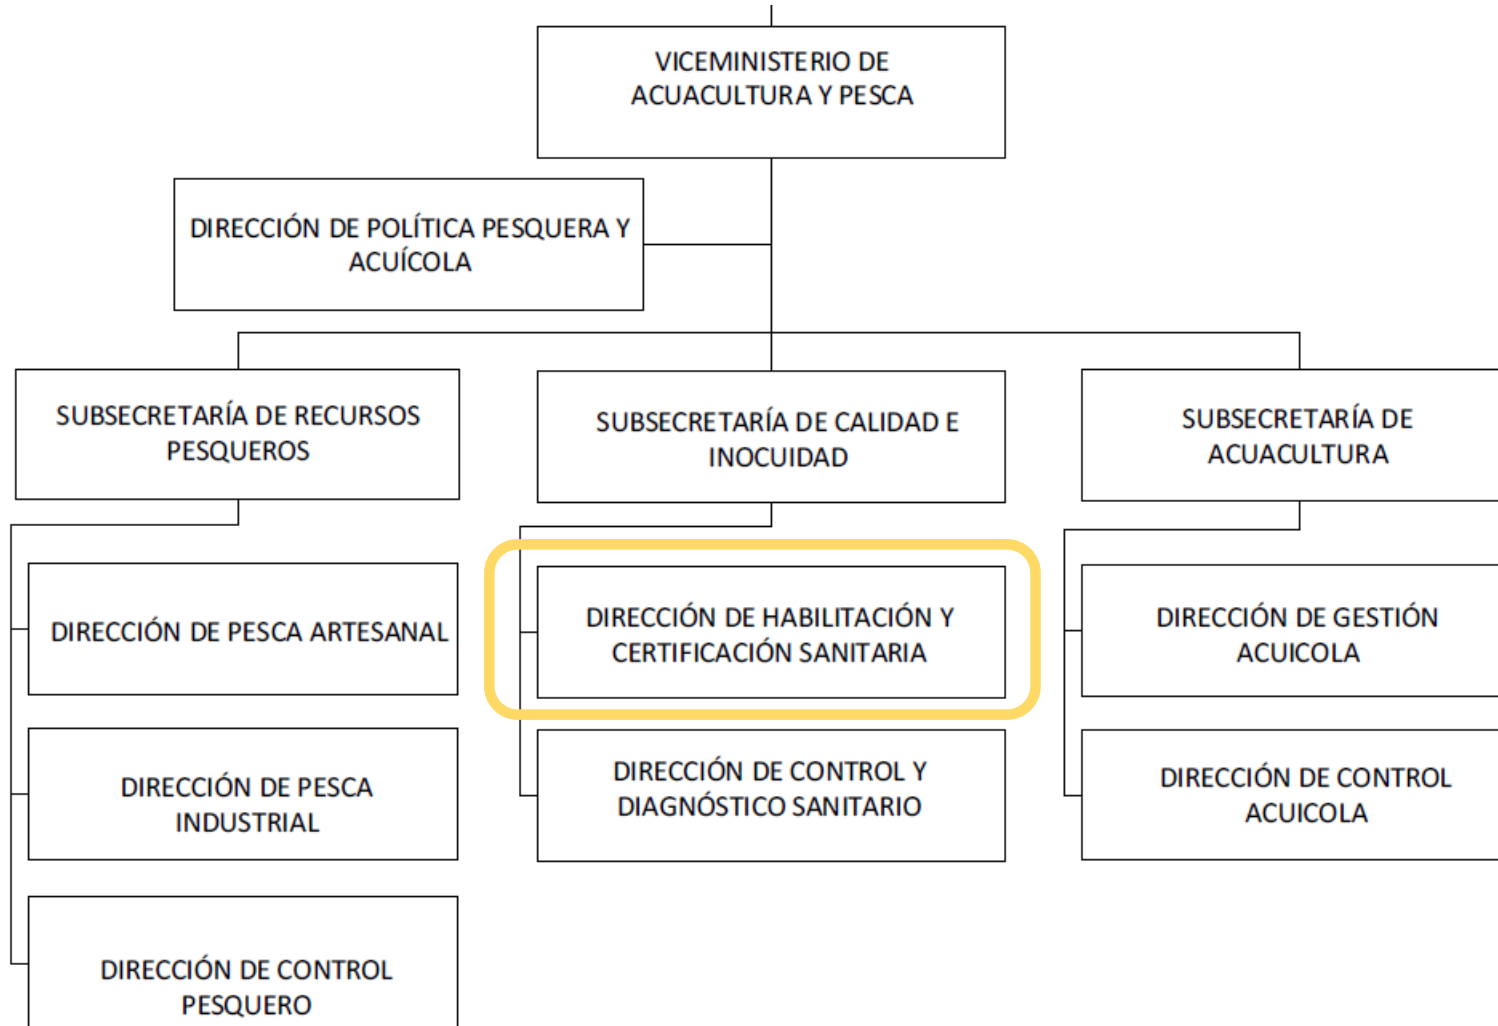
VICEMINISTERIO DE ACUACULTURA Y PESCA

DIRECCIÓN DE POLÍTICA PESQUERA Y ACUÍCOLA

SUBSECRETARÍA DE RECURSOS PESQUEROS

DIRECCIÓN DE PESCA ARTESANAL

DIRECCIÓN DE PESCA INDUSTRIAL

DIRECCIÓN DE CONTROL PESQUERO

SUBSECRETARÍA DE CALIDAD E INOCUIDAD

DIRECCIÓN DE HABILITACIÓN Y CERTIFICACIÓN SANITARIA

DIRECCIÓN DE CONTROL Y DIAGNÓSTICO SANITARIO

SUBSECRETARÍA DE ACUACULTURA

DIRECCIÓN DE GESTIÓN ACUICOLA

DIRECCIÓN DE CONTROL ACUICOLA